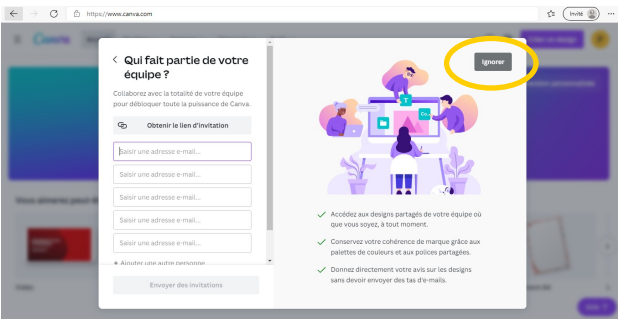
https://www.canva.com

Invité

Qui fait partie de votre équipe ?

Collaborez avec la totalité de votre équipe pour débloquer toute la puissance de Canva.

Obtenir le lien d'invitation

Saisir une adresse e-mail...

Saisir une adresse e-mail...

Saisir une adresse e-mail...

Saisir une adresse e-mail...

Saisir une adresse e-mail...

+ Ajouter une autre personne

Envoyer des invitations

Ignorer

Accédez aux designs partagés de votre équipe où que vous soyez, à tout moment.

Conservez votre cohérence de marque grâce aux palettes de couleurs et aux polices partagées.

Donnez directement votre avis sur les designs sans devoir envoyer des tas d'e-mails.